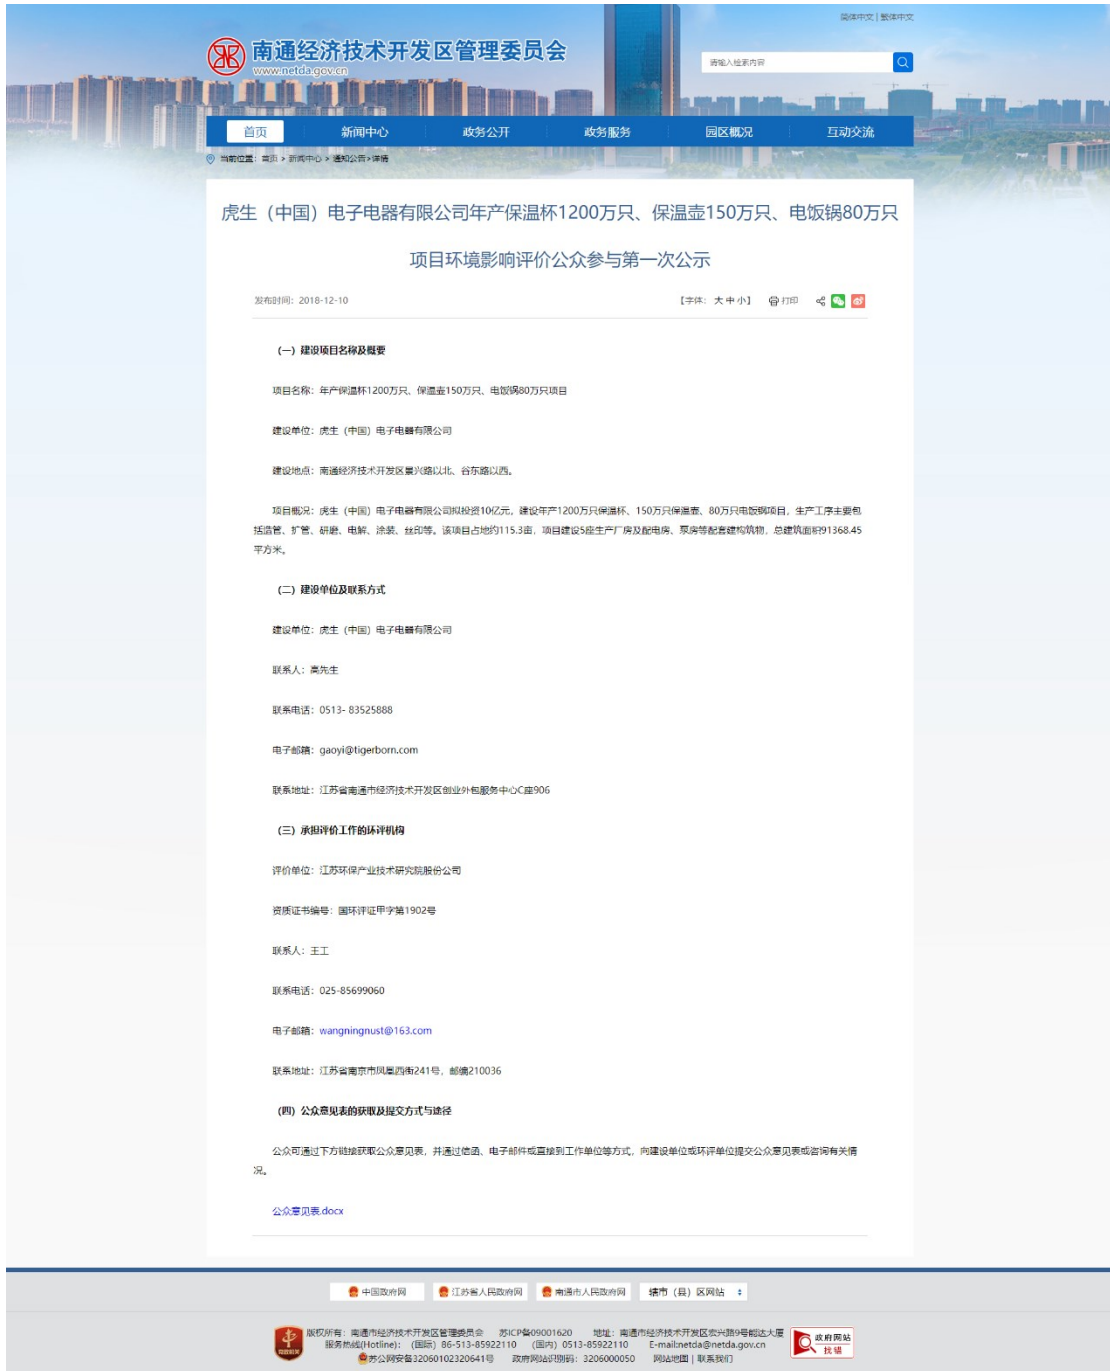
简体中文 | 繁体中文

南通经济技术开发区管理委员会
www.netda.gov.cn

请输入检索内容

首页 新闻中心 政务公开 政务服务 园区概况 互动交流

当前位置：首页 > 新闻中心 > 通知公告 > 详情

虎生（中国）电子电器有限公司年产保温杯1200万只、保温壶150万只、电饭锅80万只项目环境影响评价公众参与第一次公示

发布时间：2018-12-10

【字体：大 中 小】 打印

（一）建设项目名称及概要

项目名称：年产保温杯1200万只、保温壶150万只、电饭锅80万只项目

建设单位：虎生（中国）电子电器有限公司

建设地点：南通经济技术开发区景兴路以北、谷东路以西。

项目概况：虎生（中国）电子电器有限公司拟投资10亿元，建设年产1200万只保温杯、150万只保温壶、80万只电饭锅项目，生产工序主要包括造管、扩管、研磨、电解、涂装、丝印等。该项目占地约115.3亩，项目建设5座生产厂房及配电房、泵房等配套建构筑物，总建筑面积91368.45平方米。

（二）建设单位及联系方式

建设单位：虎生（中国）电子电器有限公司

联系人：高先生

联系电话：0513- 83525888

电子邮箱：gaoyi@tigerborn.com

联系地址：江苏省南通市经济技术开发区创业外包服务中心C座906

（三）承担评价工作的环评机构

评价单位：江苏环保产业技术研究院股份公司

资质证书编号：国环评证甲字第1902号

联系人：王工

联系电话：025-85699060

电子邮箱：wangningnust@163.com

联系地址：江苏省南京市凤凰西街241号，邮编210036

（四）公众意见表的获取及提交方式与途径

公众可通过下方链接获取公众意见表，并通过信函、电子邮件或直接到工作单位等方式，向建设单位或环评单位提交公众意见表或咨询有关情况。

公众意见表.docx

中国政府网 江苏省人民政府网 南通市人民政府网 辖市（县）区网站

版权所有：南通市经济技术开发区管理委员会 苏ICP备09001620 地址：南通市经济技术开发区宏兴路9号能达大厦
服务热线(Hotline)：(国际) 86-513-85922110 (国内) 0513-85922110 E-mail:netda@netda.gov.cn
苏公网安备32060102320641号 政府网站标识码：3206000050 网站地图 | 联系我们

政府网站 找错